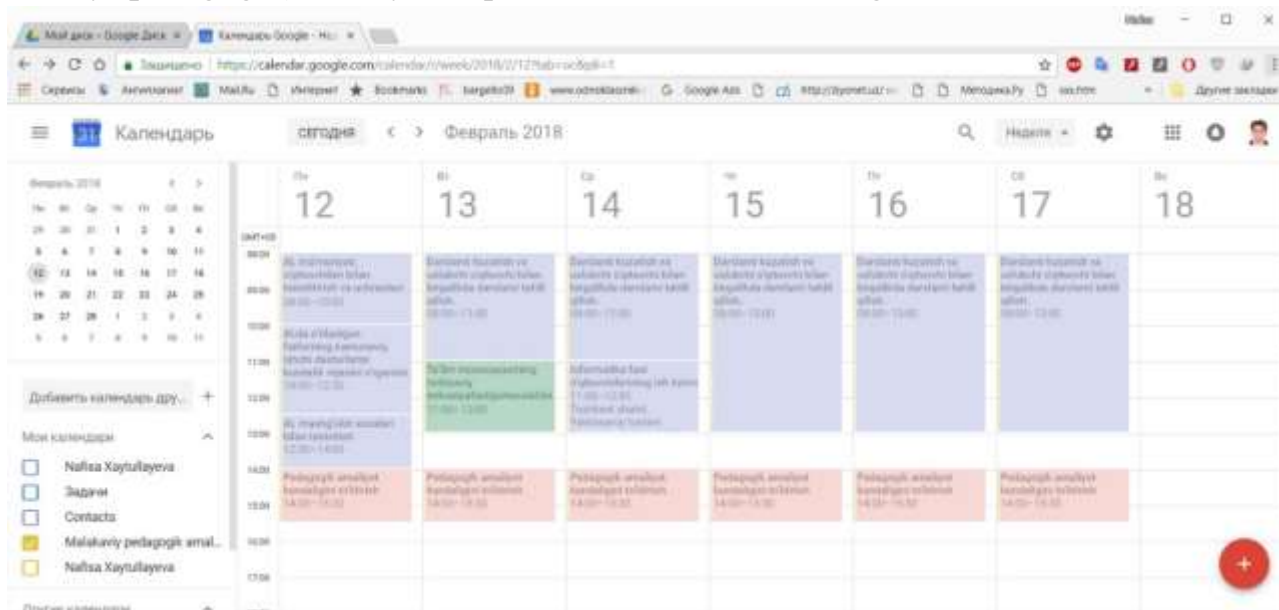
Мой диск - Google Диск
Календарь Google - Не

Защищено | https://calendar.google.com/calendar/r/week/2018/2/12?tab=oc&pli=1

Сервисы
Mail.Ru
Интернет
Bookmarks
Google Ads
Другие закладки

Календарь
СЕГОДНЯ
Февраль 2018
Неделя

Февраль 2018

Пн 12
Вт 13
Ср 14
Чт 15
Пт 16
Сб 17
Вс 18

GMT+05
09:00
10:00
11:00
12:00
13:00
14:00
15:00
16:00
17:00

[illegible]

Pedagogik amaliyot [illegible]
14:00 – 15:30

Добавить календарь дру...
Мои календари
Nafisa Xaytullayeva
Задачи
Contacts
Malakaviy pedagogik amal...
Nafisa Xaytullayeva
Другие календари